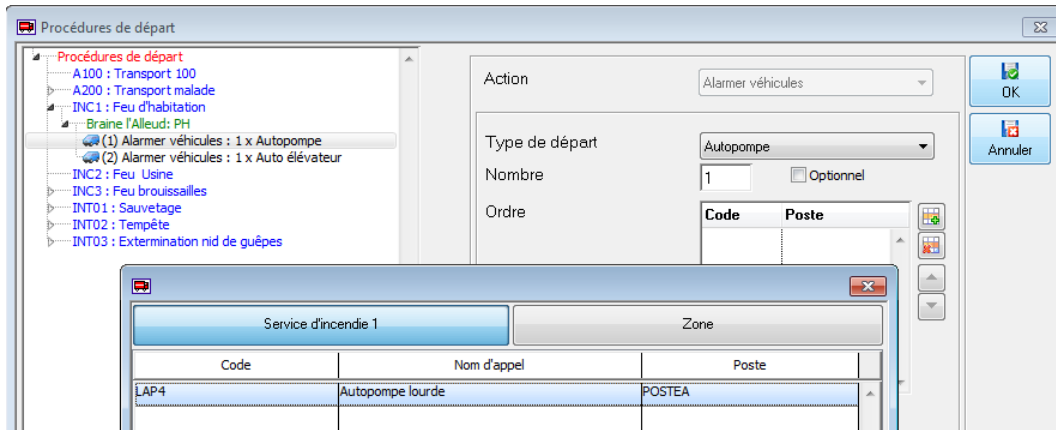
Procédures de départ

Procédures de départ
A100 : Transport 100
A200 : Transport malade
INC1 : Feu d'habitation
Braine l'Alleud: PH
(1) Alarmer véhicules : 1 x Autopompe
(2) Alarmer véhicules : 1 x Auto élévateur
INC2 : Feu Usine
INC3 : Feu brouissailles
INT01 : Sauvetage
INT02 : Tempête
INT03 : Extermination nid de guêpes

Action
Alarmer véhicules

Type de départ
Autopompe
Nombre
1
Optionnel
Ordre

| Code | Poste |
|---|---|
| | |

OK
Annuler

Service d'incendie 1
Zone

| Code | Nom d'appel | Poste |
|---|---|---|
| LAP4 | Autopompe lourde | POSTEA |